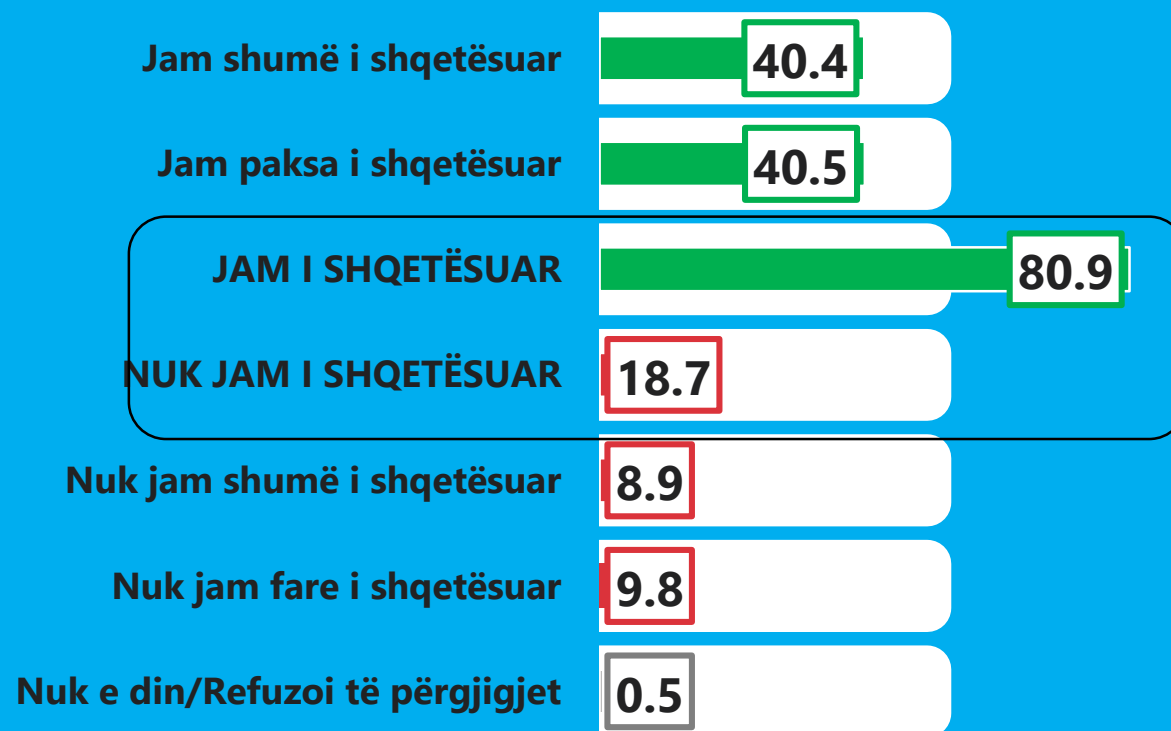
| | |
|---|---|
| Jam shumë i shqetësuar | 40.4 |
| Jam paksa i shqetësuar | 40.5 |
| JAM I SHQETËSUAR | 80.9 |
| NUK JAM I SHQETËSUAR | 18.7 |
| Nuk jam shumë i shqetësuar | 8.9 |
| Nuk jam fare i shqetësuar | 9.8 |
| Nuk e din/Refuzoi të përgjigjet | 0.5 |